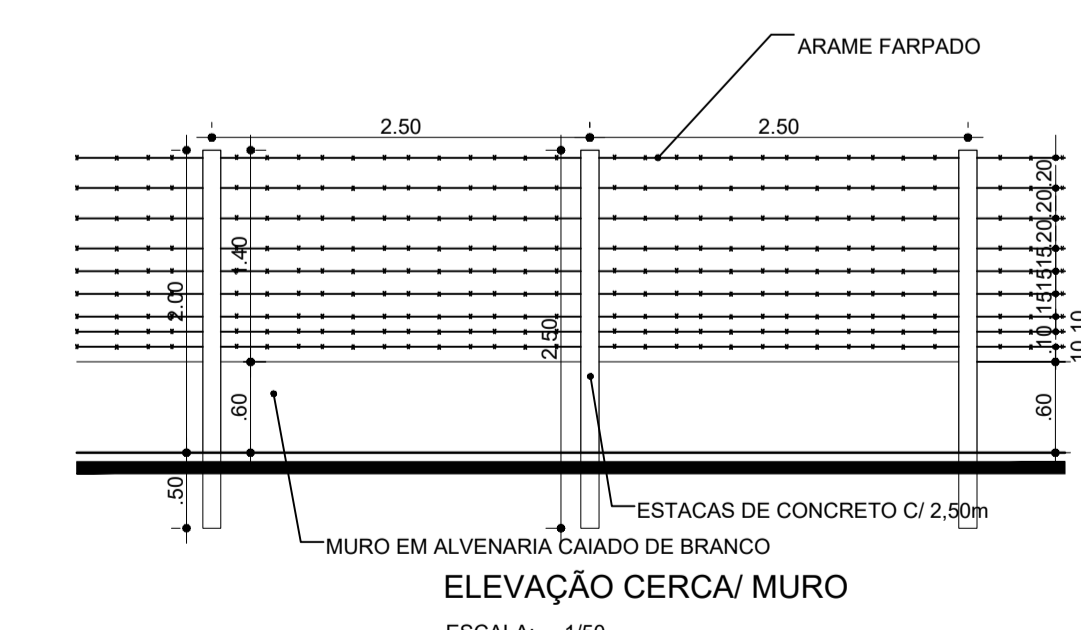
ARAME FARPADO

2.50

2.50

2.00

1.40

.60

.50

2.50

.20

.20

.20

.15

.15

.15

.10

.10

.10

.60

ESTACAS DE CONCRETO C/ 2,50m

MURO EM ALVENARIA CAIADO DE BRANCO

ELEVAÇÃO CERCA/ MURO

ESCALA: 1/50